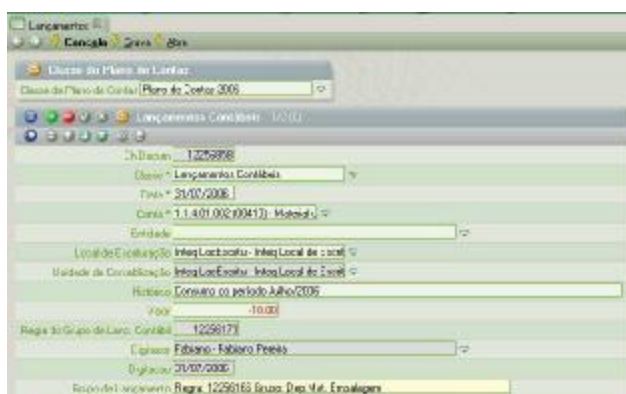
Lançamentos

Cancelar Gravar Abrir

Classe do Plano de Contas

Classe do Plano de Contas Plano de Contas 2006

Lançamentos Contábeis 1/2 (1)

Ch.Documento 12256858

Classe * Lançamentos Contábeis

Data * 31/07/2006

Conta * 1.1.4.01.002 (00413) - Material

Entidade

Local de Escrituração Integ.Loc.Escritur. - Integ.Local de Escrit

Unidade de Contabilização Integ.Loc.Escritur. - Integ.Local de Escrit

Histórico Consumo no período Julho/2006

Valor -10,00

Regra do Grupo de Lanç. Contábil 12256171

Digitador Fabiano - Fabiano Pereira

Dt.glacao 31/07/2006

Grupo de Lançamento Regra: 12256163 Grupo: Dep.Mat. Embalagem